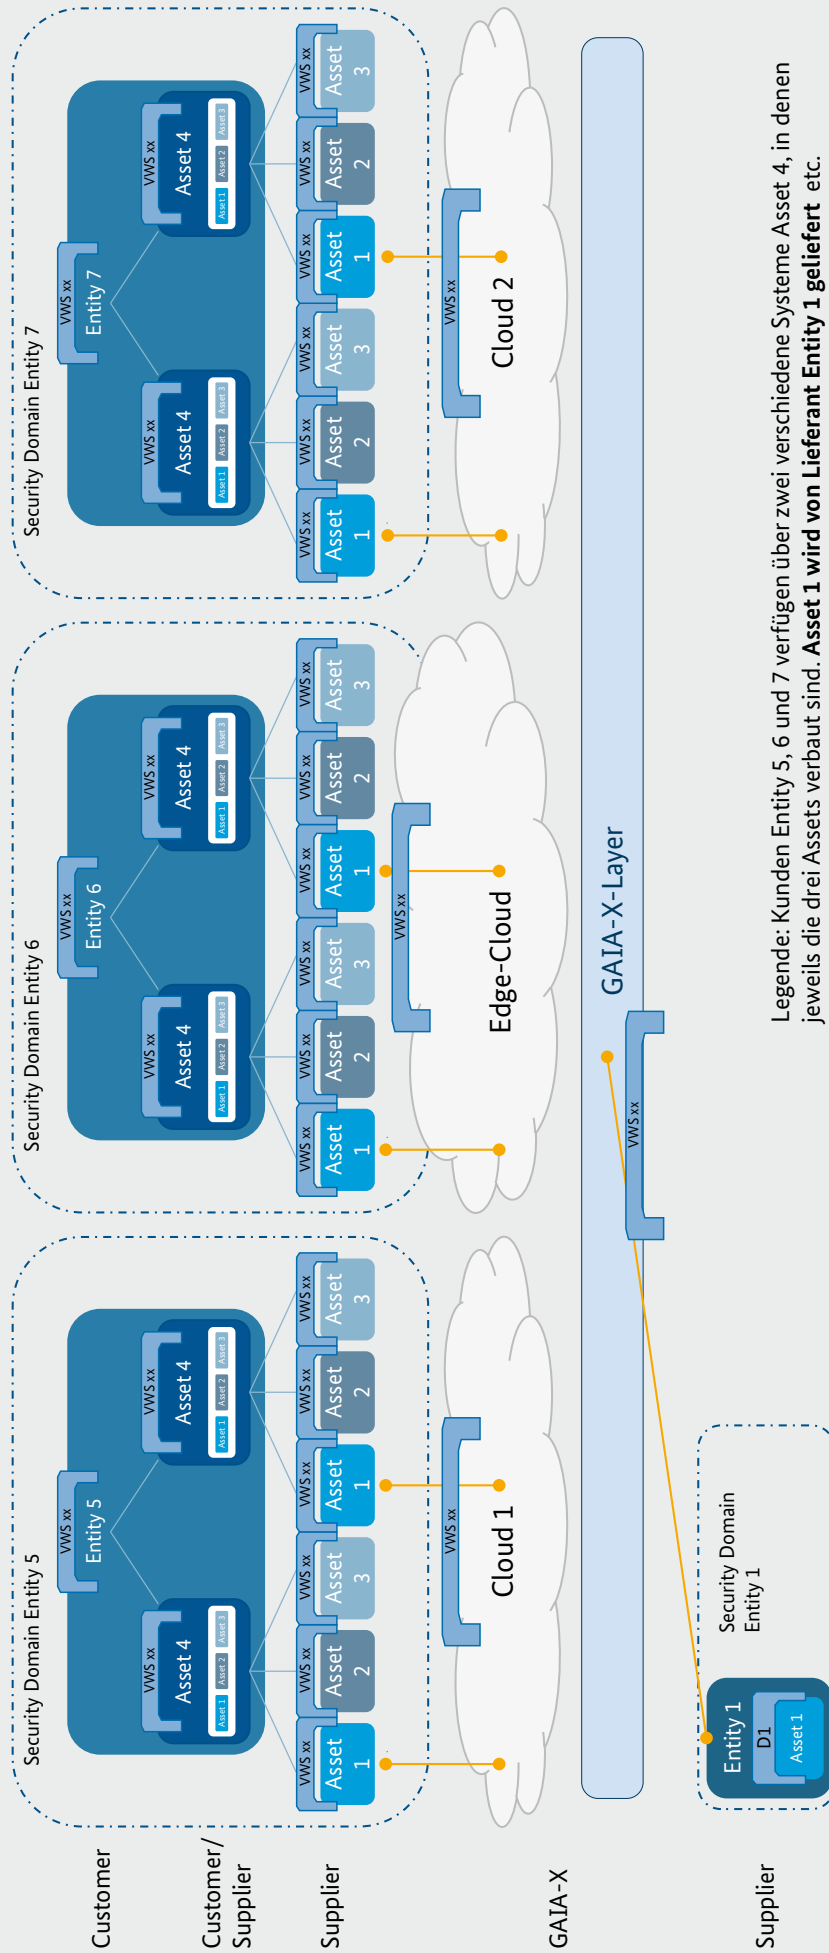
Customer

Customer/ Supplier

Supplier

GAIA-X

Supplier

Security Domain Entity 5

VWS xx
Entity 5

VWS xx
Asset 4
Asset 1 Asset 2 Asset 3

VWS xx
Asset 4
Asset 1 Asset 2 Asset 3

VWS xx
Asset 1

VWS xx
Asset 2

VWS xx
Asset 3

VWS xx
Asset 1

VWS xx
Asset 2

VWS xx
Asset 3

VWS xx
Cloud 1

Security Domain Entity 6

VWS xx
Entity 6

VWS xx
Asset 4
Asset 1 Asset 2 Asset 3

VWS xx
Asset 4
Asset 1 Asset 2 Asset 3

VWS xx
Asset 1

VWS xx
Asset 2

VWS xx
Asset 3

VWS xx
Asset 1

VWS xx
Asset 2

VWS xx
Asset 3

VWS xx
Edge-Cloud

Security Domain Entity 7

VWS xx
Entity 7

VWS xx
Asset 4
Asset 1 Asset 2 Asset 3

VWS xx
Asset 4
Asset 1 Asset 2 Asset 3

VWS xx
Asset 1

VWS xx
Asset 2

VWS xx
Asset 3

VWS xx
Asset 1

VWS xx
Asset 2

VWS xx
Asset 3

VWS xx
Cloud 2

GAIA-X-Layer

VWS xx

Entity 1
D1
Asset 1

Security Domain Entity 1

Legende: Kunden Entity 5, 6 und 7 verfügen über zwei verschiedene Systeme Asset 4, in denen jeweils die drei Assets verbaut sind. **Asset 1 wird von Lieferant Entity 1 geliefert** etc.